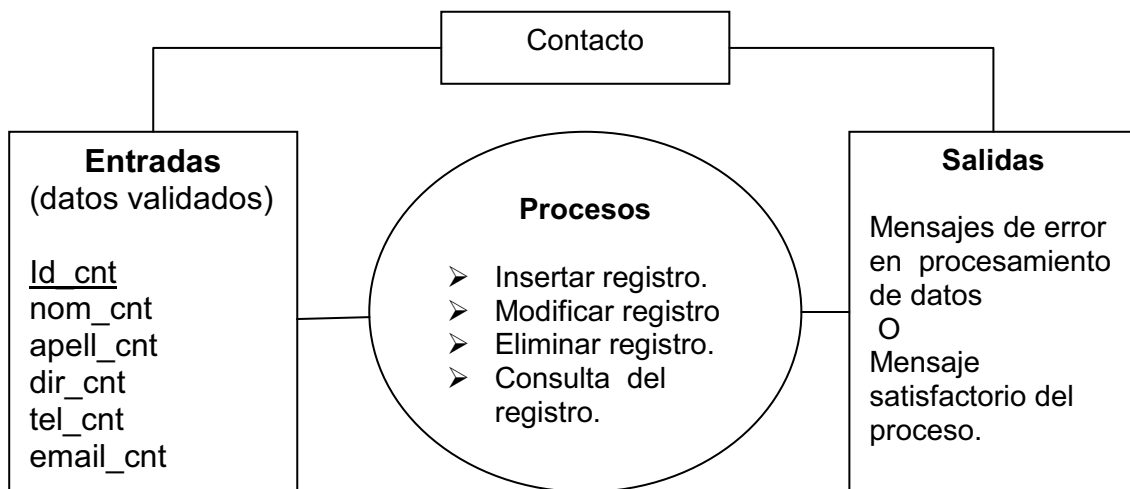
Contacto

**Entradas**
(datos validados)

Id_cnt
nom_cnt
apell_cnt
dir_cnt
tel_cnt
email_cnt

**Procesos**

- Insertar registro.
- Modificar registro
- Eliminar registro.
- Consulta del registro.

**Salidas**

Mensajes de error en procesamiento de datos
O
Mensaje satisfactorio del proceso.